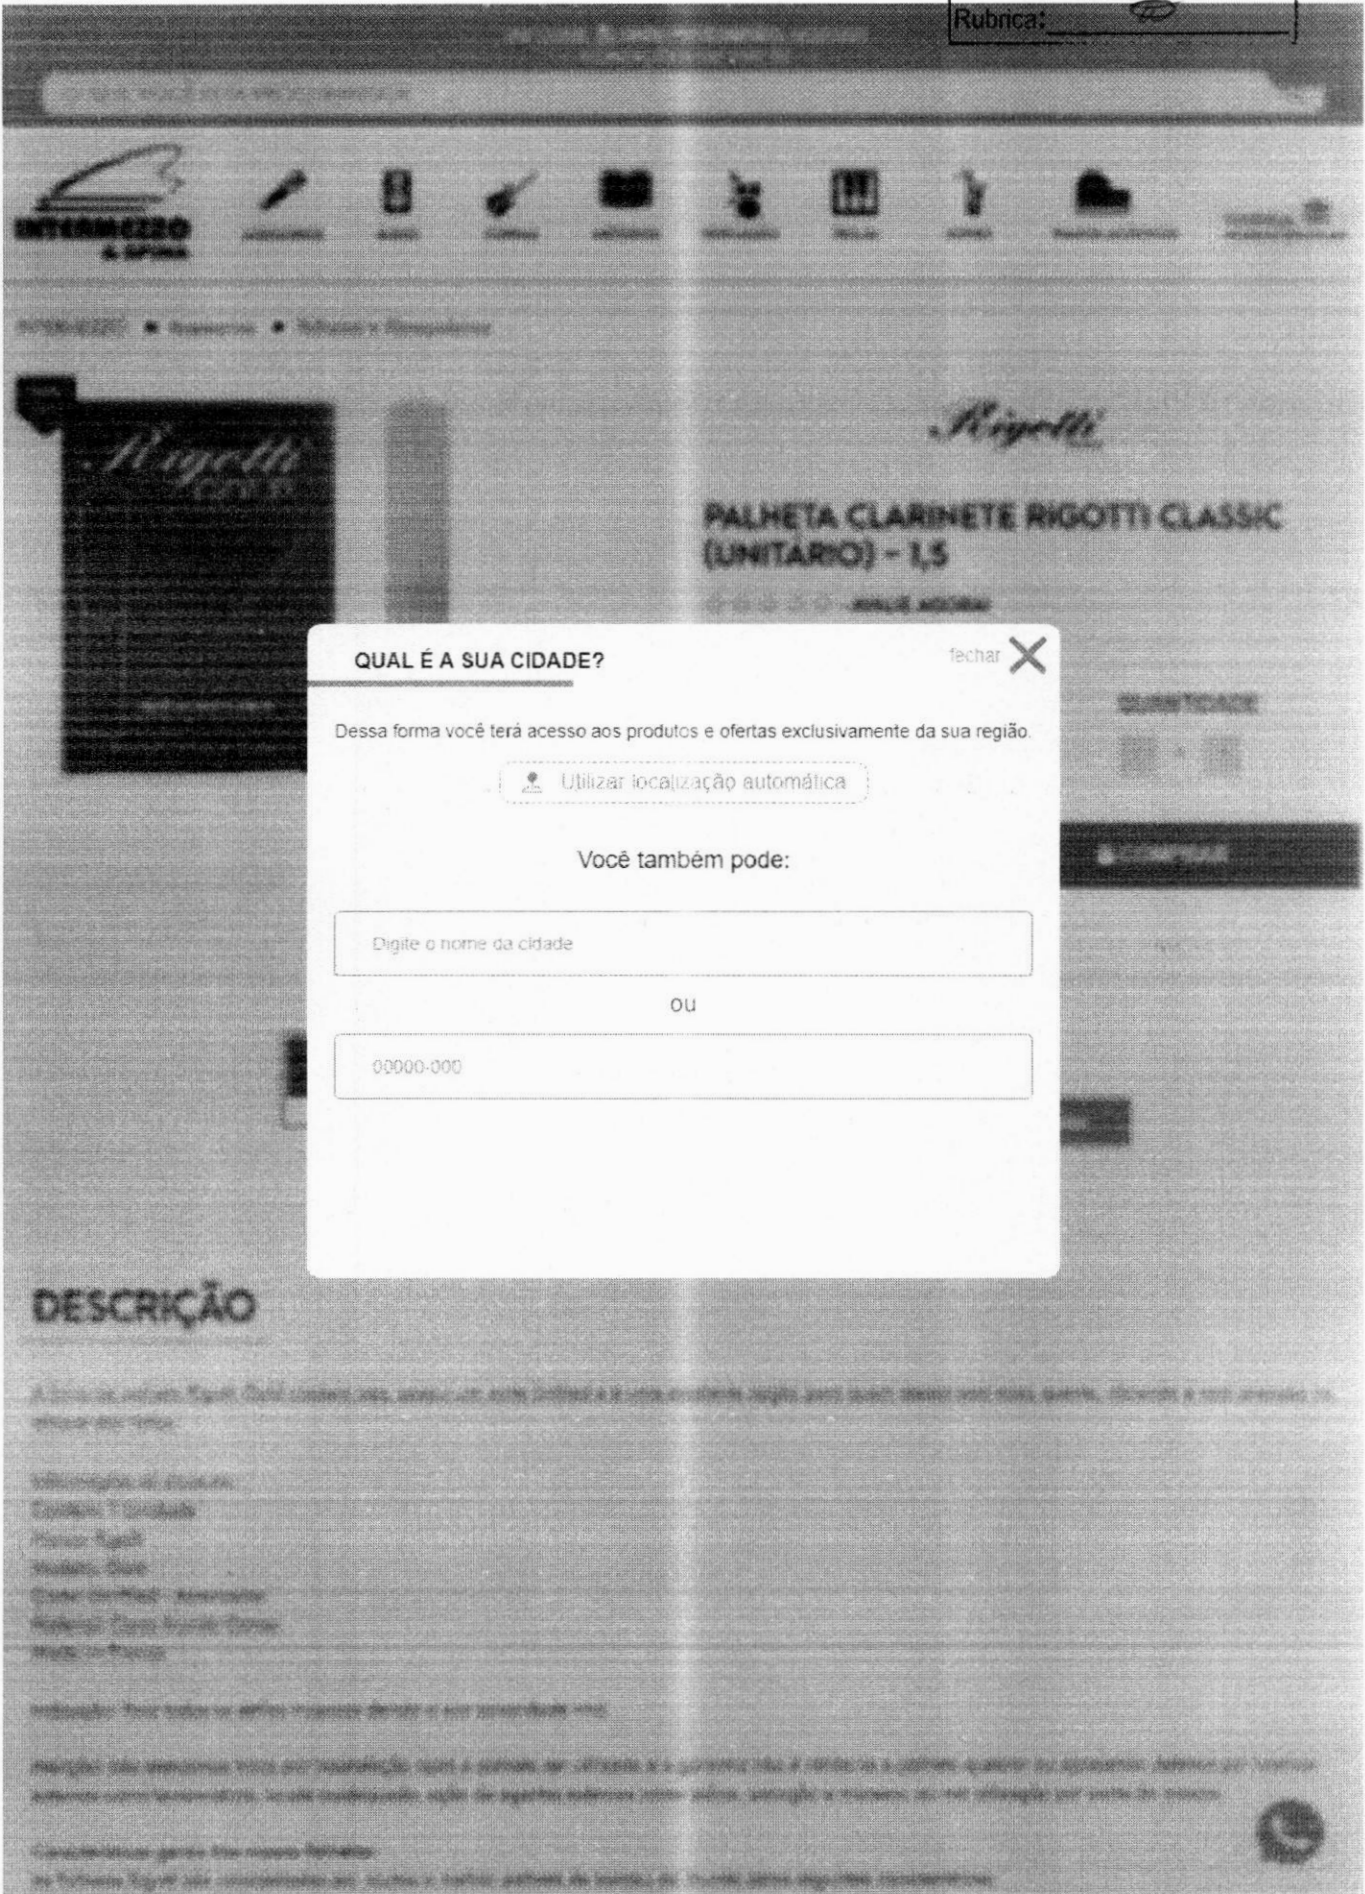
Rubrica:

INTERMEZZO

Rigotti

PALHETA CLARINETE RIGOTTI CLASSIC (UNITÁRIO) - 1,5

QUAL É A SUA CIDADE?

fechar

Dessa forma você terá acesso aos produtos e ofertas exclusivamente da sua região.

Utilizar localização automática

Você também pode:

Digite o nome da cidade

ou

00000-000

DESCRIÇÃO

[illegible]